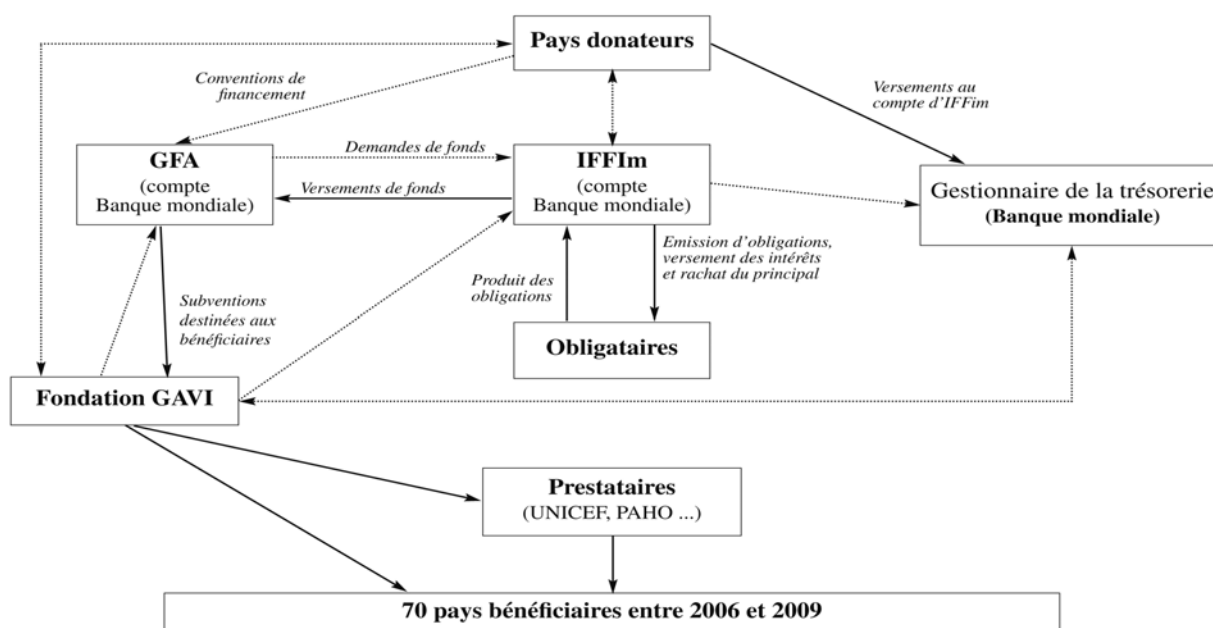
Pays donateurs

Conventions de financement

Versements au compte d'IFFim

GFA
(compte Banque mondiale)

Demandes de fonds

Versements de fonds

IFFIm
(compte Banque mondiale)

Gestionnaire de la trésorerie
(Banque mondiale)

Emission d'obligations, versement des intérêts et rachat du principal

Produit des obligations

Subventions destinées aux bénéficiaires

Obligataires

Fondation GAVI

Prestataires
(UNICEF, PAHO ...)

70 pays bénéficiaires entre 2006 et 2009